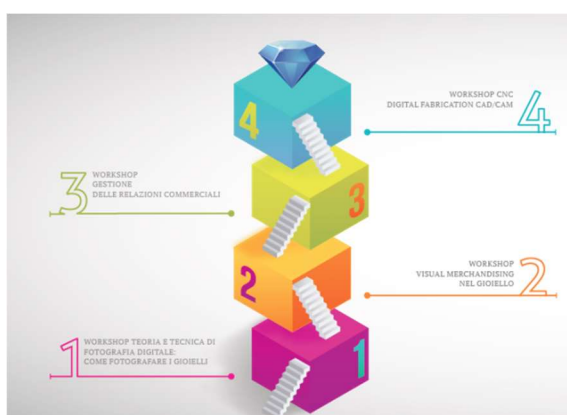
4

WORKSHOP CNC
DIGITAL FABRICATION CAD/CAM

4

3

WORKSHOP
GESTIONE
DELLE RELAZIONI COMMERCIALI

3

2

WORKSHOP
VISUAL MERCHANDISING
NEL GIOIELLO

2

1

WORKSHOP TEORIA E TECNICA DI
FOTOGRAFIA DIGITALE:
COME FOTOGRAFARE I GIOIELLI

1